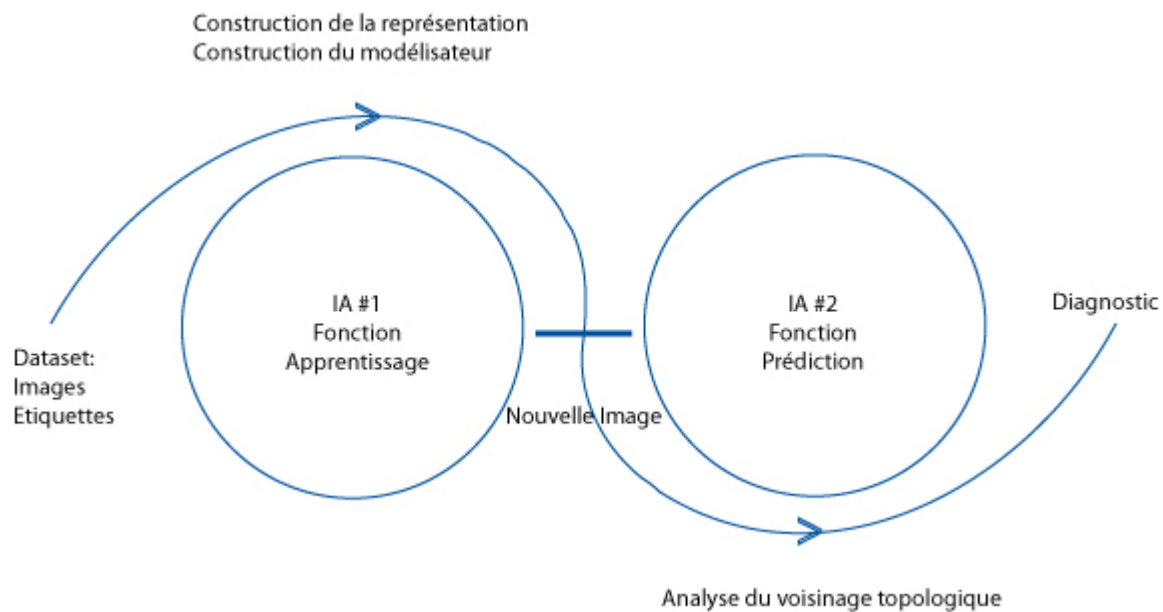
Construction de la représentation
Construction du modélisateur

Dataset:
Images
Etiquettes

IA #1
Fonction
Apprentissage

Nouvelle Image

IA #2
Fonction
Prédiction

Diagnostic

Analyse du voisinage topologique